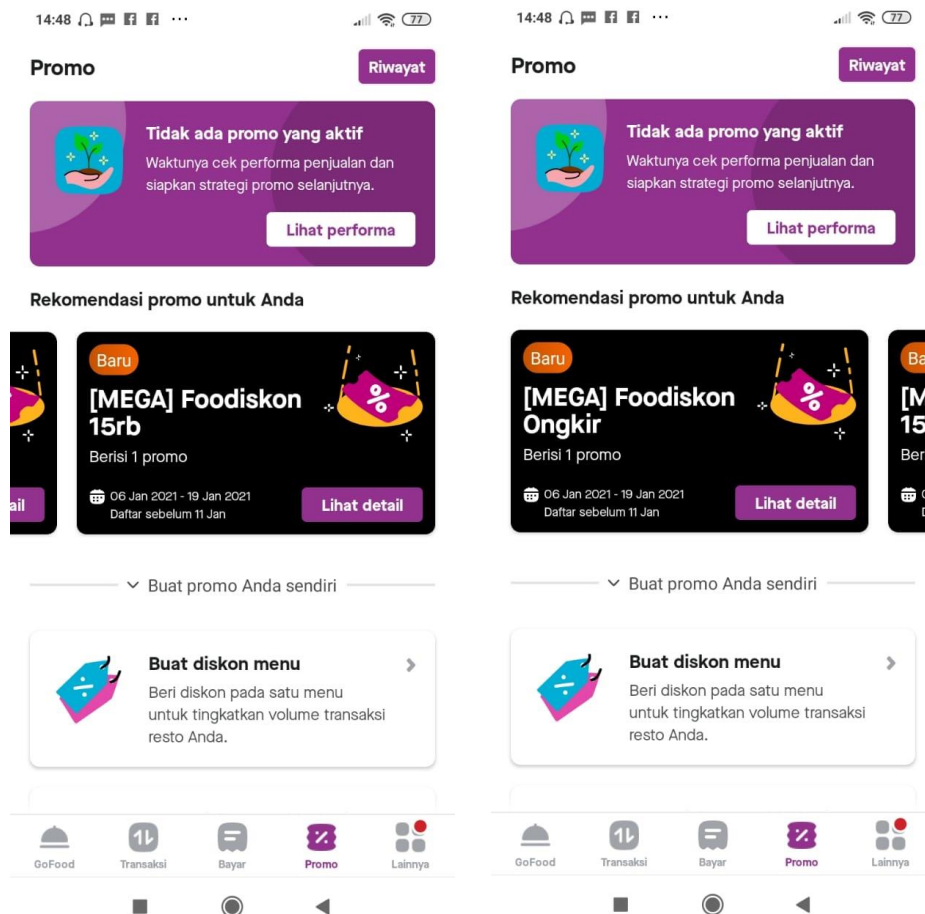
14:48 ··· 77

Promo

Riwayat

Tidak ada promo yang aktif

Waktunya cek performa penjualan dan siapkan strategi promo selanjutnya.

Lihat performa

Rekomendasi promo untuk Anda

ail

Baru

[MEGA] Foodiskon 15rb

Berisi 1 promo

06 Jan 2021 - 19 Jan 2021
Daftar sebelum 11 Jan

Lihat detail

Buat promo Anda sendiri

Buat diskon menu

Beri diskon pada satu menu untuk tingkatkan volume transaksi resto Anda.

GoFood Transaksi Bayar Promo Lainnya

14:48 ··· 77

Promo

Riwayat

Tidak ada promo yang aktif

Waktunya cek performa penjualan dan siapkan strategi promo selanjutnya.

Lihat performa

Rekomendasi promo untuk Anda

Baru

[MEGA] Foodiskon Ongkir

Berisi 1 promo

06 Jan 2021 - 19 Jan 2021
Daftar sebelum 11 Jan

Lihat detail

Ba
[M
15
Ber

Buat promo Anda sendiri

Buat diskon menu

Beri diskon pada satu menu untuk tingkatkan volume transaksi resto Anda.

GoFood Transaksi Bayar Promo Lainnya